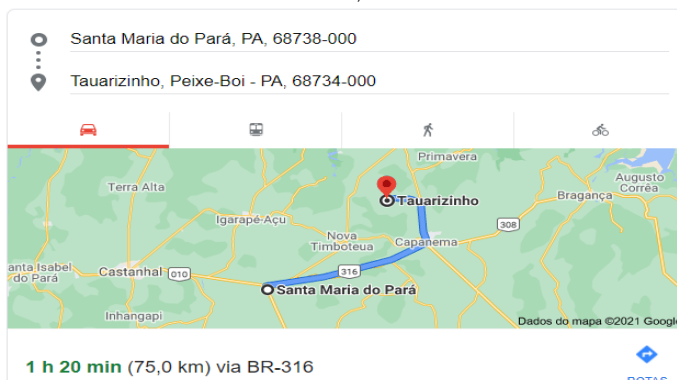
Santa Maria do Pará, PA, 68738-000

Tauarizinho, Peixe-Boi - PA, 68734-000

Primavera
Terra Alta
Tauarizinho
Bragança
Augusto Corrêa
Igarapé-Açu
308
Nova Timboteua
Capanema
Santa Isabel do Pará
Castanhal
010
316
Santa Maria do Pará
Inhangapi
Dados do mapa ©2021 Google

1 h 20 min (75,0 km) via BR-316

ROTAS